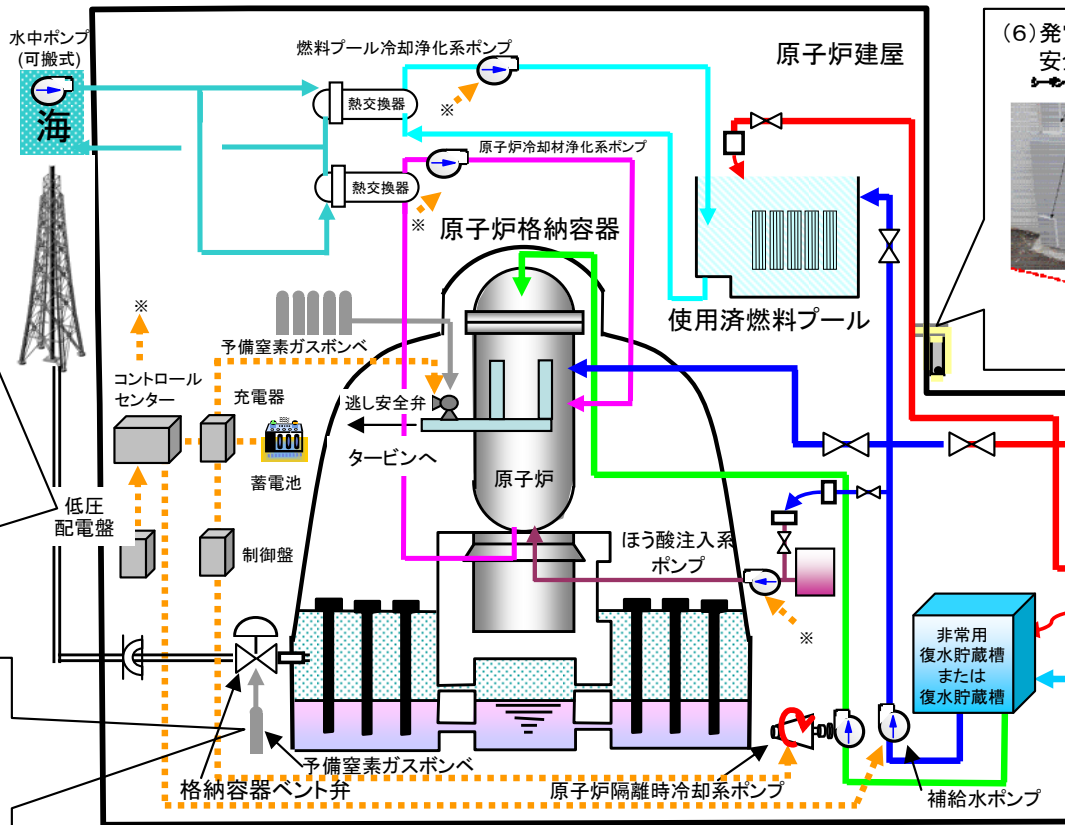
水中ポンプ
(可搬式)
海

燃料プール冷却浄化系ポンプ
熱交換器
※
原子炉冷却材浄化系ポンプ
熱交換器
※
原子炉建屋
(6) 発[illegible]
安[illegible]

原子炉格納容器
使用済燃料プール
※
予備窒素ガスボンベ
コントロール
センター
充電器
蓄電池
逃し安全弁
タービンへ
原子炉
低圧
配電盤
制御盤
ほう酸注入系
ポンプ
※
非常用
復水貯蔵槽
または
復水貯蔵槽
予備窒素ガスボンベ
格納容器ベント弁
原子炉隔離時冷却系ポンプ
補給水ポンプ